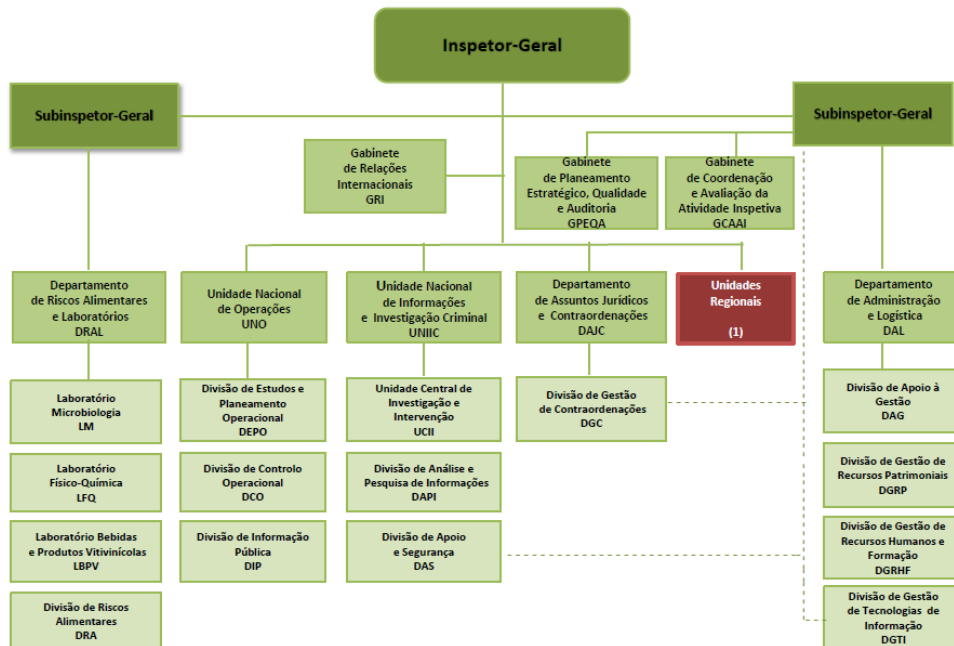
Inspetor-Geral

Subinspetor-Geral

Subinspetor-Geral

Gabinete de Relações Internacionais GRI

Gabinete de Planeamento Estratégico, Qualidade e Auditoria GPEQA

Gabinete de Coordenação e Avaliação da Atividade Inspetiva GCAAI

Departamento de Riscos Alimentares e Laboratórios DRAL

Laboratório Microbiologia LM

Laboratório Físico-Química LFQ

Laboratório Bebidas e Produtos Vitivinícolas LBPV

Divisão de Riscos Alimentares DRA

Unidade Nacional de Operações UNO

Divisão de Estudos e Planeamento Operacional DEPO

Divisão de Controlo Operacional DCO

Divisão de Informação Pública DIP

Unidade Nacional de Informações e Investigação Criminal UNIIC

Unidade Central de Investigação e Intervenção UCII

Divisão de Análise e Pesquisa de Informações DAPI

Divisão de Apoio e Segurança DAS

Departamento de Assuntos Jurídicos e Contraordenações DAJC

Divisão de Gestão de Contraordenações DGC

Unidades Regionais

(1)

Departamento de Administração e Logística DAL

Divisão de Apoio à Gestão DAG

Divisão de Gestão de Recursos Patrimoniais DGRP

Divisão de Gestão de Recursos Humanos e Formação DGRHF

Divisão de Gestão de Tecnologias de Informação DGTI